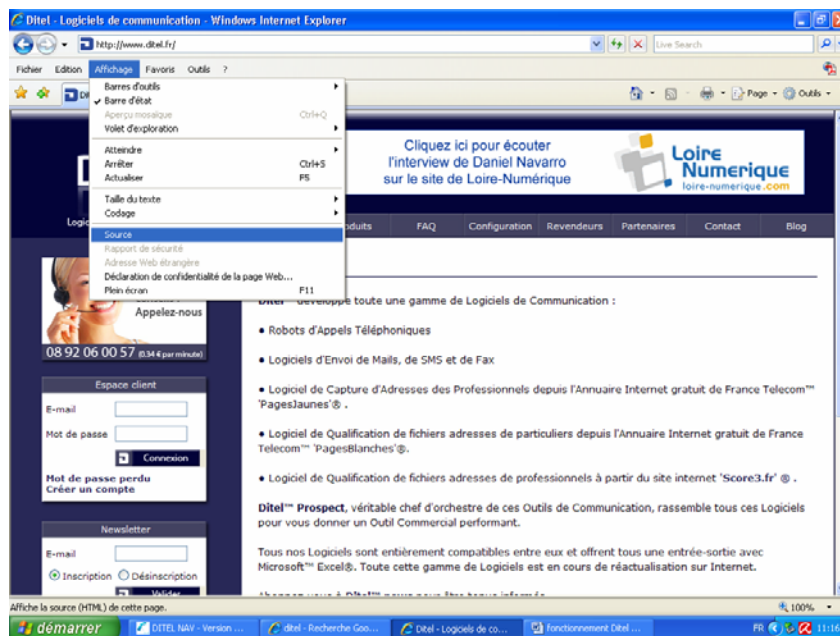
Ditel - Logiciels de communication - Windows Internet Explorer

http://www.ditel.fr/

Live Search

Fichier Edition Affichage Favoris Outils ?

Barres d'outils
Barre d'état
Aperçu mosaïque Ctrl+Q
Volet d'exploration

Atteindre
Arrêter Ctrl+S
Actualiser F5

Taille du texte
Codage

Source
Rapport de sécurité
Adresse Web étrangère
Déclaration de confidentialité de la page Web...
Plein écran F11

Page Outils

Cliquez ici pour écouter l'interview de Daniel Navarro sur le site de Loire-Numérique

Loire Numerique loire-numerique.com

Logic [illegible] oduits FAQ Configuration Revendeurs Partenaires Contact Blog

Appelez-nous

08 92 06 00 57 (0.34 € par minute)

Espace client

E-mail

Mot de passe

Connexion

Mot de passe perdu
Créer un compte

Newsletter

E-mail

Inscription Désinscription

Valider

Ditel™ développe toute une gamme de Logiciels de Communication :

• Robots d'Appels Téléphoniques

• Logiciels d'Envoi de Mails, de SMS et de Fax

• Logiciel de Capture d'Adresses des Professionnels depuis l'Annuaire Internet gratuit de France Telecom™ 'PagesJaunes'® .

• Logiciel de Qualification de fichiers adresses de particuliers depuis l'Annuaire Internet gratuit de France Telecom™ 'PagesBlanches'®.

• Logiciel de Qualification de fichiers adresses de professionnels à partir du site internet 'Score3.fr' ® .

Ditel™ Prospect, véritable chef d'orchestre de ces Outils de Communication, rassemble tous ces Logiciels pour vous donner un Outil Commercial performant.

Tous nos Logiciels sont entièrement compatibles entre eux et offrent tous une entrée-sortie avec Microsoft™ Excel®. Toute cette gamme de Logiciels est en cours de réactualisation sur Internet.

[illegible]

Affiche la source (HTML) de cette page.

100%

démarrer DITEL NAV - Version ... ditel - Recherche Goo... Ditel - Logiciels de co... fonctionnement Ditel ...

FR 11:16